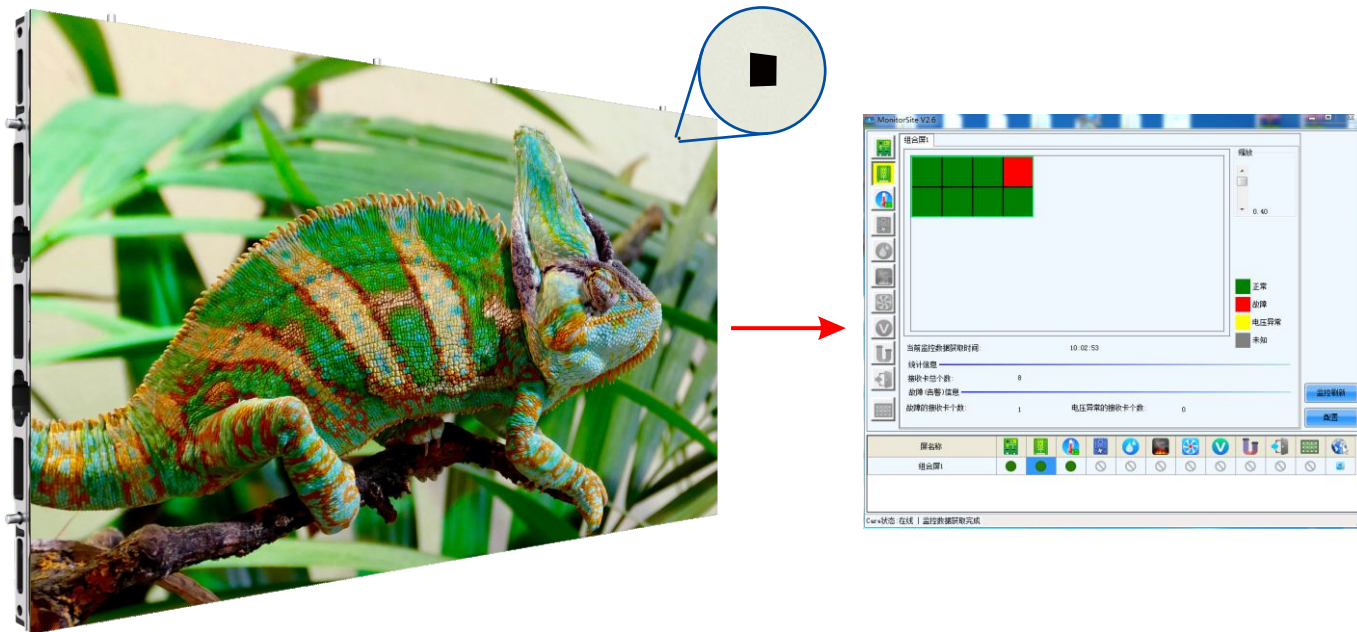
MonitorSite V2.6

组合屏1

缩放

0.40

正常

故障

电压异常

未知

当前监控数据获取时间: 10:02:53

统计信息

接收卡总个数: 8

故障(告警)信息

故障的接收卡个数: 1

电压异常的接收卡个数: 0

监控刷新

截图

屏名称

组合屏1

Core状态:在线 | 监控数据获取完成